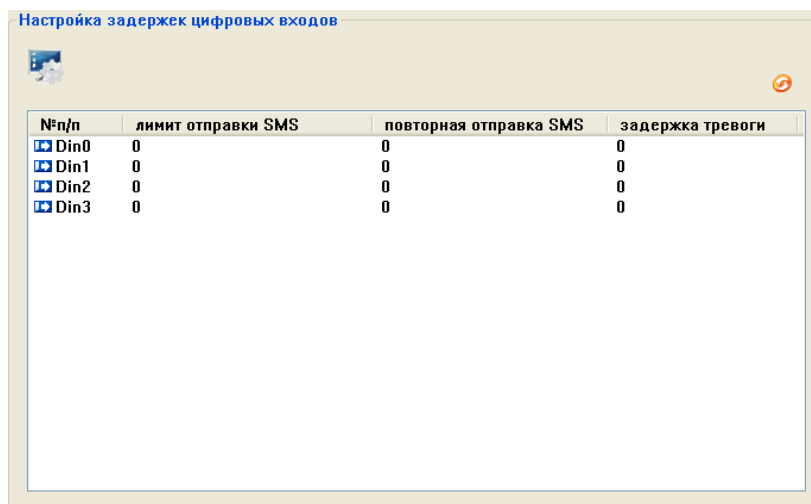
Настройка задержек цифровых входов

| №п/п | лимит отправки SMS | повторная отправка SMS | задержка тревоги |
|---|---|---|---|
| Din0 | 0 | 0 | 0 |
| Din1 | 0 | 0 | 0 |
| Din2 | 0 | 0 | 0 |
| Din3 | 0 | 0 | 0 |